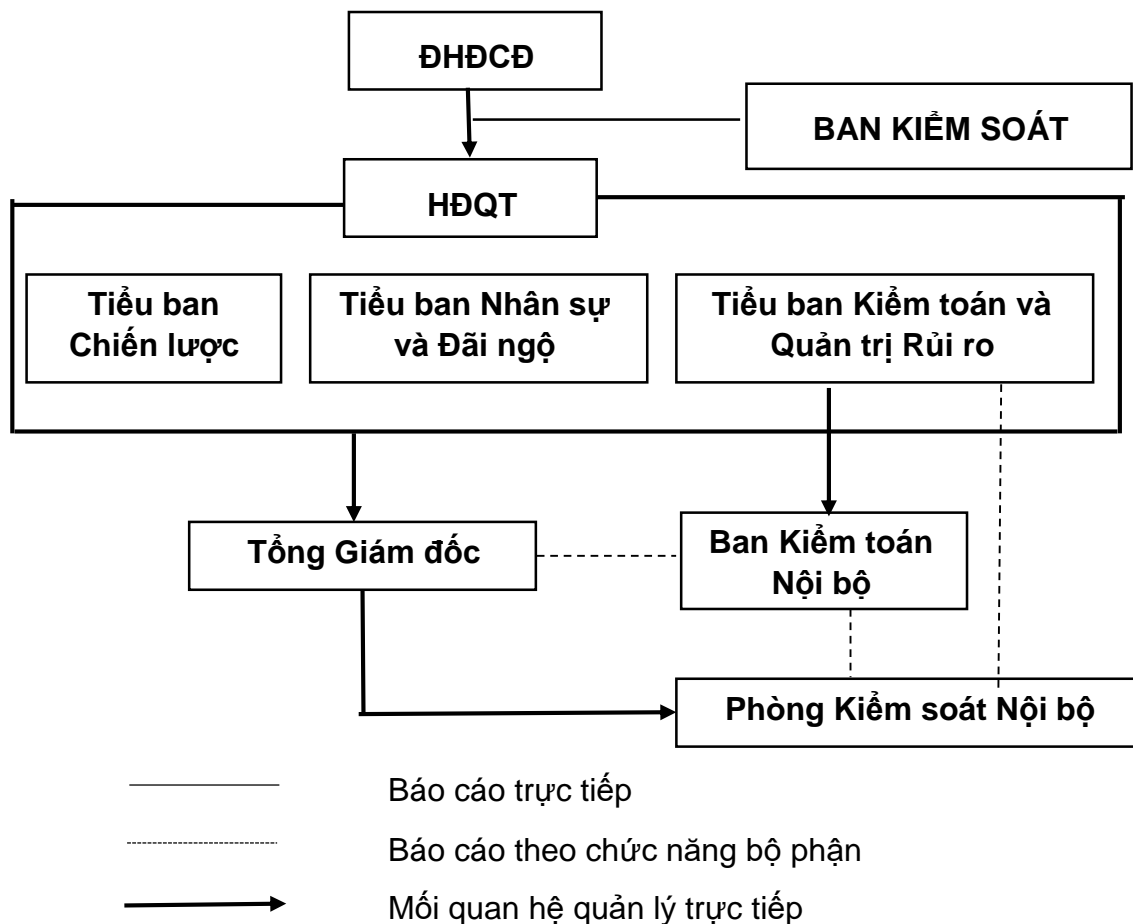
ĐHĐCĐ

BAN KIỂM SOÁT

HĐQT

Tiểu ban Chiến lược

Tiểu ban Nhân sự và Đãi ngộ

Tiểu ban Kiểm toán và Quản trị Rủi ro

Tổng Giám đốc

Ban Kiểm toán Nội bộ

Phòng Kiểm soát Nội bộ

Báo cáo trực tiếp

Báo cáo theo chức năng bộ phận

Mối quan hệ quản lý trực tiếp